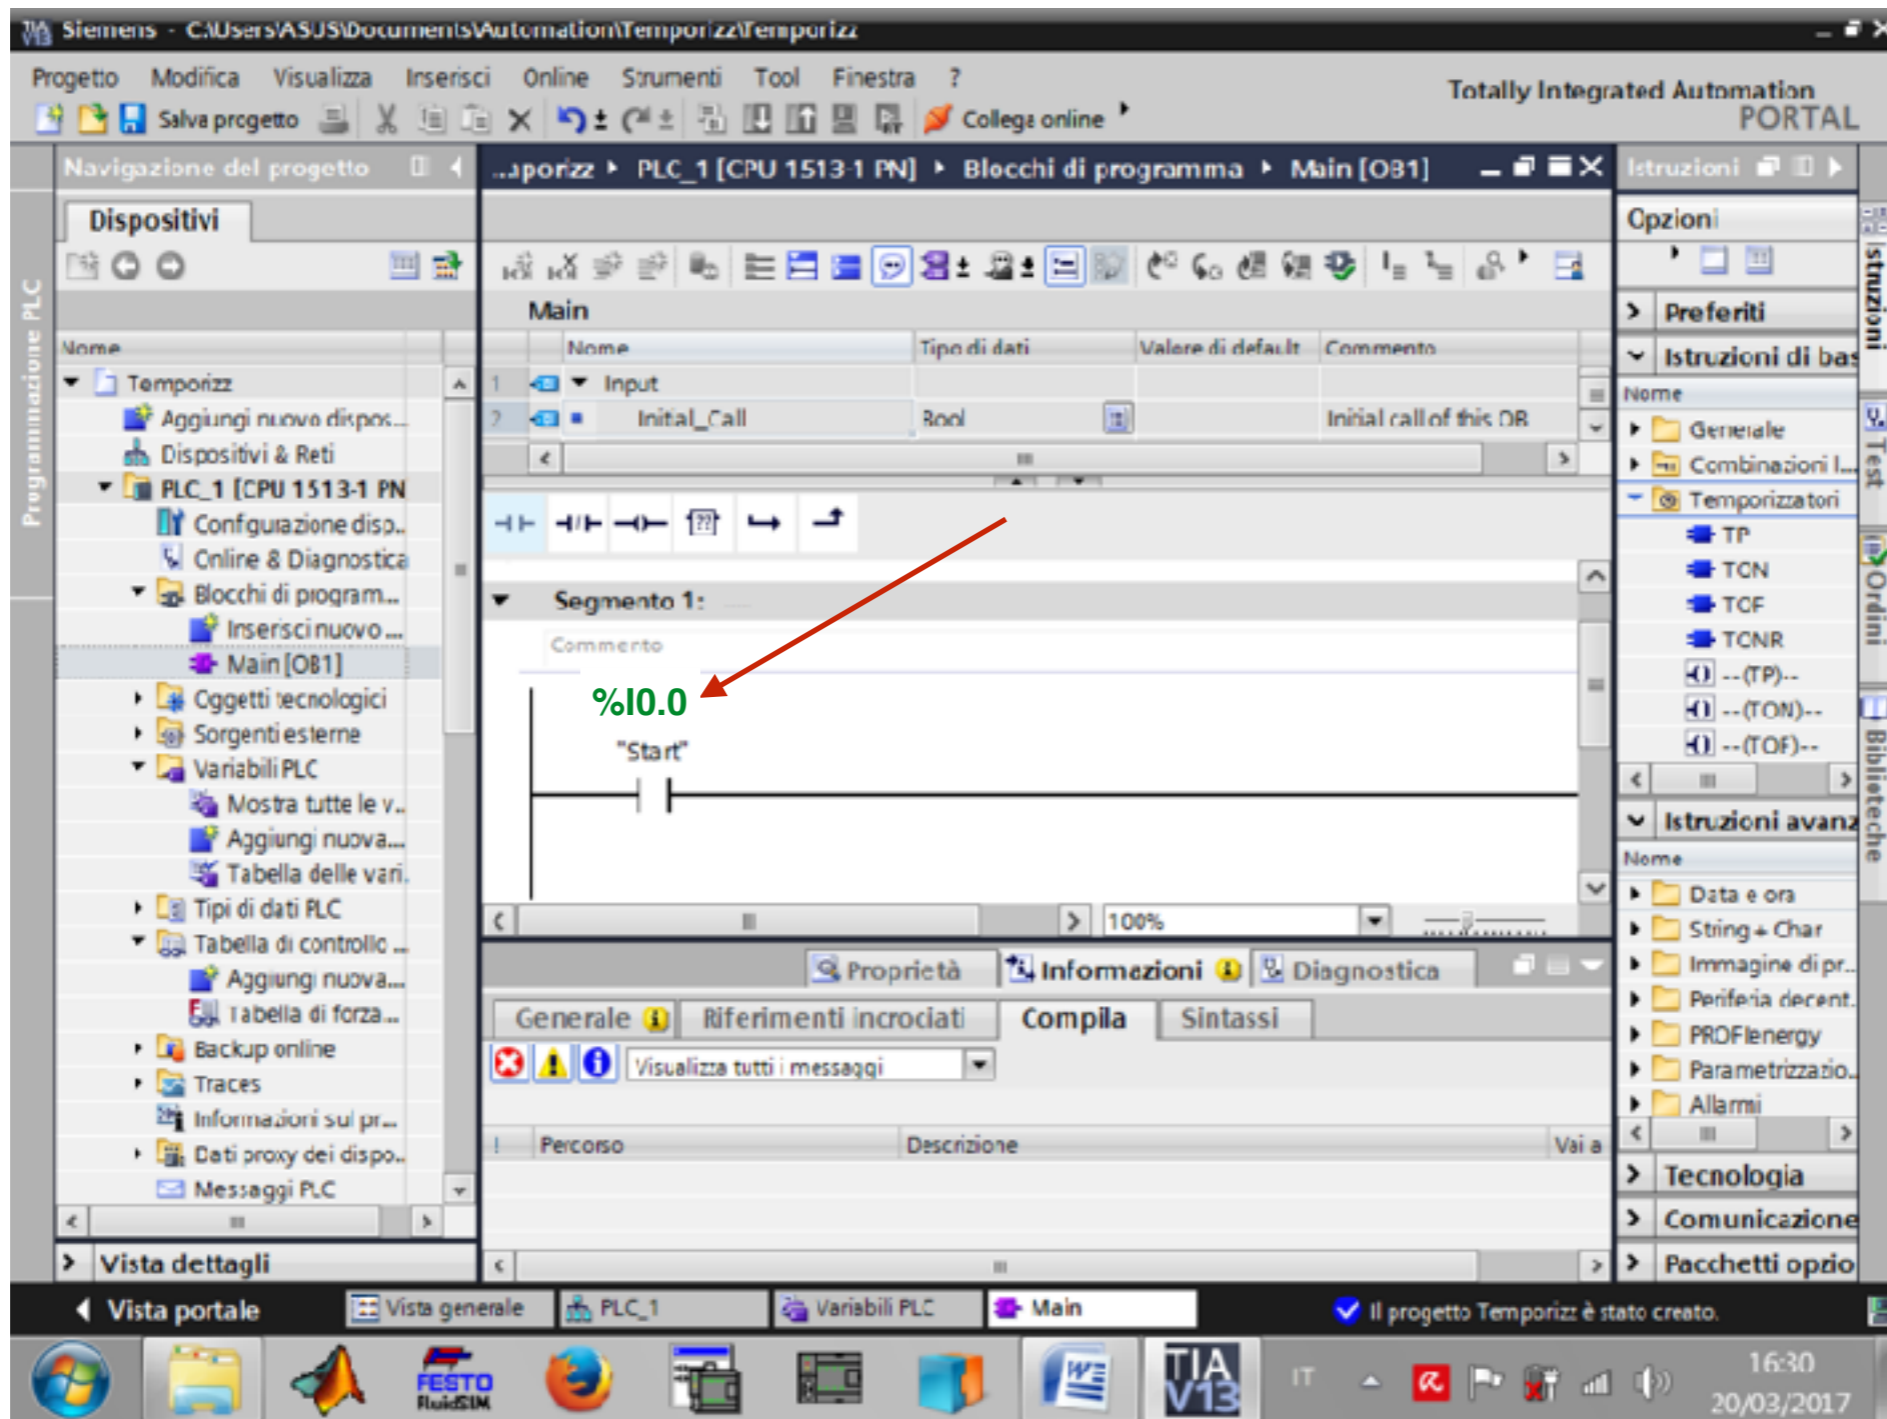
Siemens - C:\Users\ASUS\Documents\Automation\Temporizz\Temporizz

Progetto Modifica Visualizza Inserisci Online Strumenti Tool Finestra ?

Salva progetto Collega online

Totally Integrated Automation PORTAL

Navigazione del progetto

Dispositivi

Nome

Temporizz
Aggiungi nuovo dispos...
Dispositivi & Reti
PLC_1 [CPU 1513-1 PN
Configurazione disp...
Online & Diagnostica
Blocchi di program...
Inserisci nuovo ...
Main [OB1]
Oggetti tecnologici
Sorgenti esterne
Variabili PLC
Mostra tutte le v...
Aggiungi nuova...
Tabella delle vari...
Tipi di dati PLC
Tabella di controllo ...
Aggiungi nuova...
Tabella di forza...
Backup online
Traces
Informazioni sul pr...
Dati proxy dei dispo...
Messaggi PLC

Vista dettagli

...porizz ▸ PLC_1 [CPU 1513-1 PN] ▸ Blocchi di programma ▸ Main [OB1]

Main

| | Nome | Tipo di dati | Valore di default | Commento |
|---|---|---|---|---|
| 1 | ▼ Input | | | |
| 2 | Initial_Call | Bool | | Initial call of this OB |

Segmento 1:

Commento

%I0.0

"Start"

100%

Proprietà Informazioni Diagnostica

Generale Riferimenti incrociati Compila Sintassi

Visualizza tutti i messaggi

! Percorso Descrizione Vai a

Istruzioni

Opzioni

Preferiti

Istruzioni di bas

Nome

Generale
Combinazioni l...
Temporizzatori
TP
TON
TOF
TONR
--(TP)--
--(TON)--
--(TOF)--

Istruzioni avanz

Nome

Data e ora
String + Char
Immagine di pr...
Periferia decent...
PROFIenergy
Parametrizzazio...
Allarmi

Tecnologia

Comunicazione

Pacchetti opzio

Istruzioni Test Ordini Biblioteche

Programmazione PLC

Vista portale Vista generale PLC_1 Variabili PLC Main

Il progetto Temporizz è stato creato.

FESTO FluidSIM

TIA V13

IT

16:30
20/03/2017